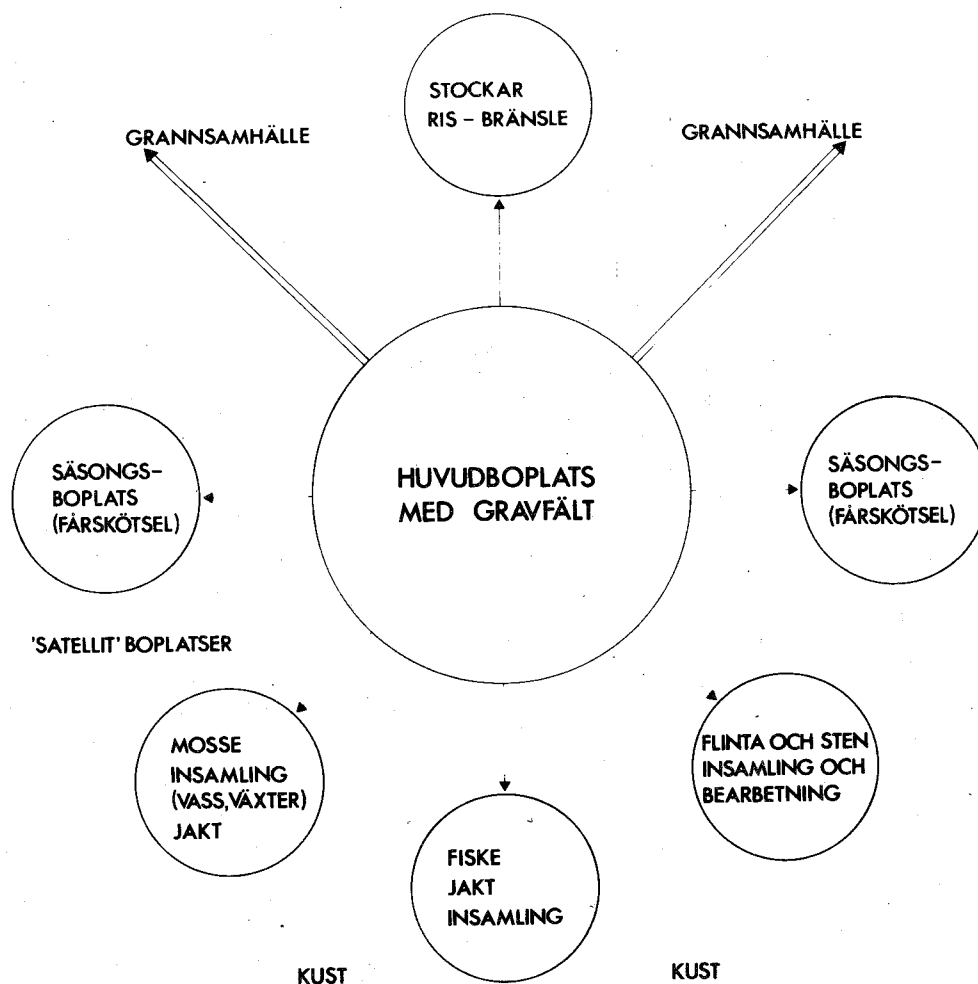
STOCKAR
RIS – BRÄNSLE

GRANNSAMHÄLLE

GRANNSAMHÄLLE

SÄSONGS-
BOPLATS
(FÅRSKÖTSEL)

HUVUDBOPLATS
MED GRAVFÄLT

SÄSONGS-
BOPLATS
(FÅRSKÖTSEL)

'SATELLIT' BOPLATSER

MOSSE
INSAMLING
(VASS, VÄXTER)
JAKT

FLINTA OCH STEN
INSAMLING OCH
BEARBETNING

FISKE
JAKT
INSAMLING

KUST

KUST